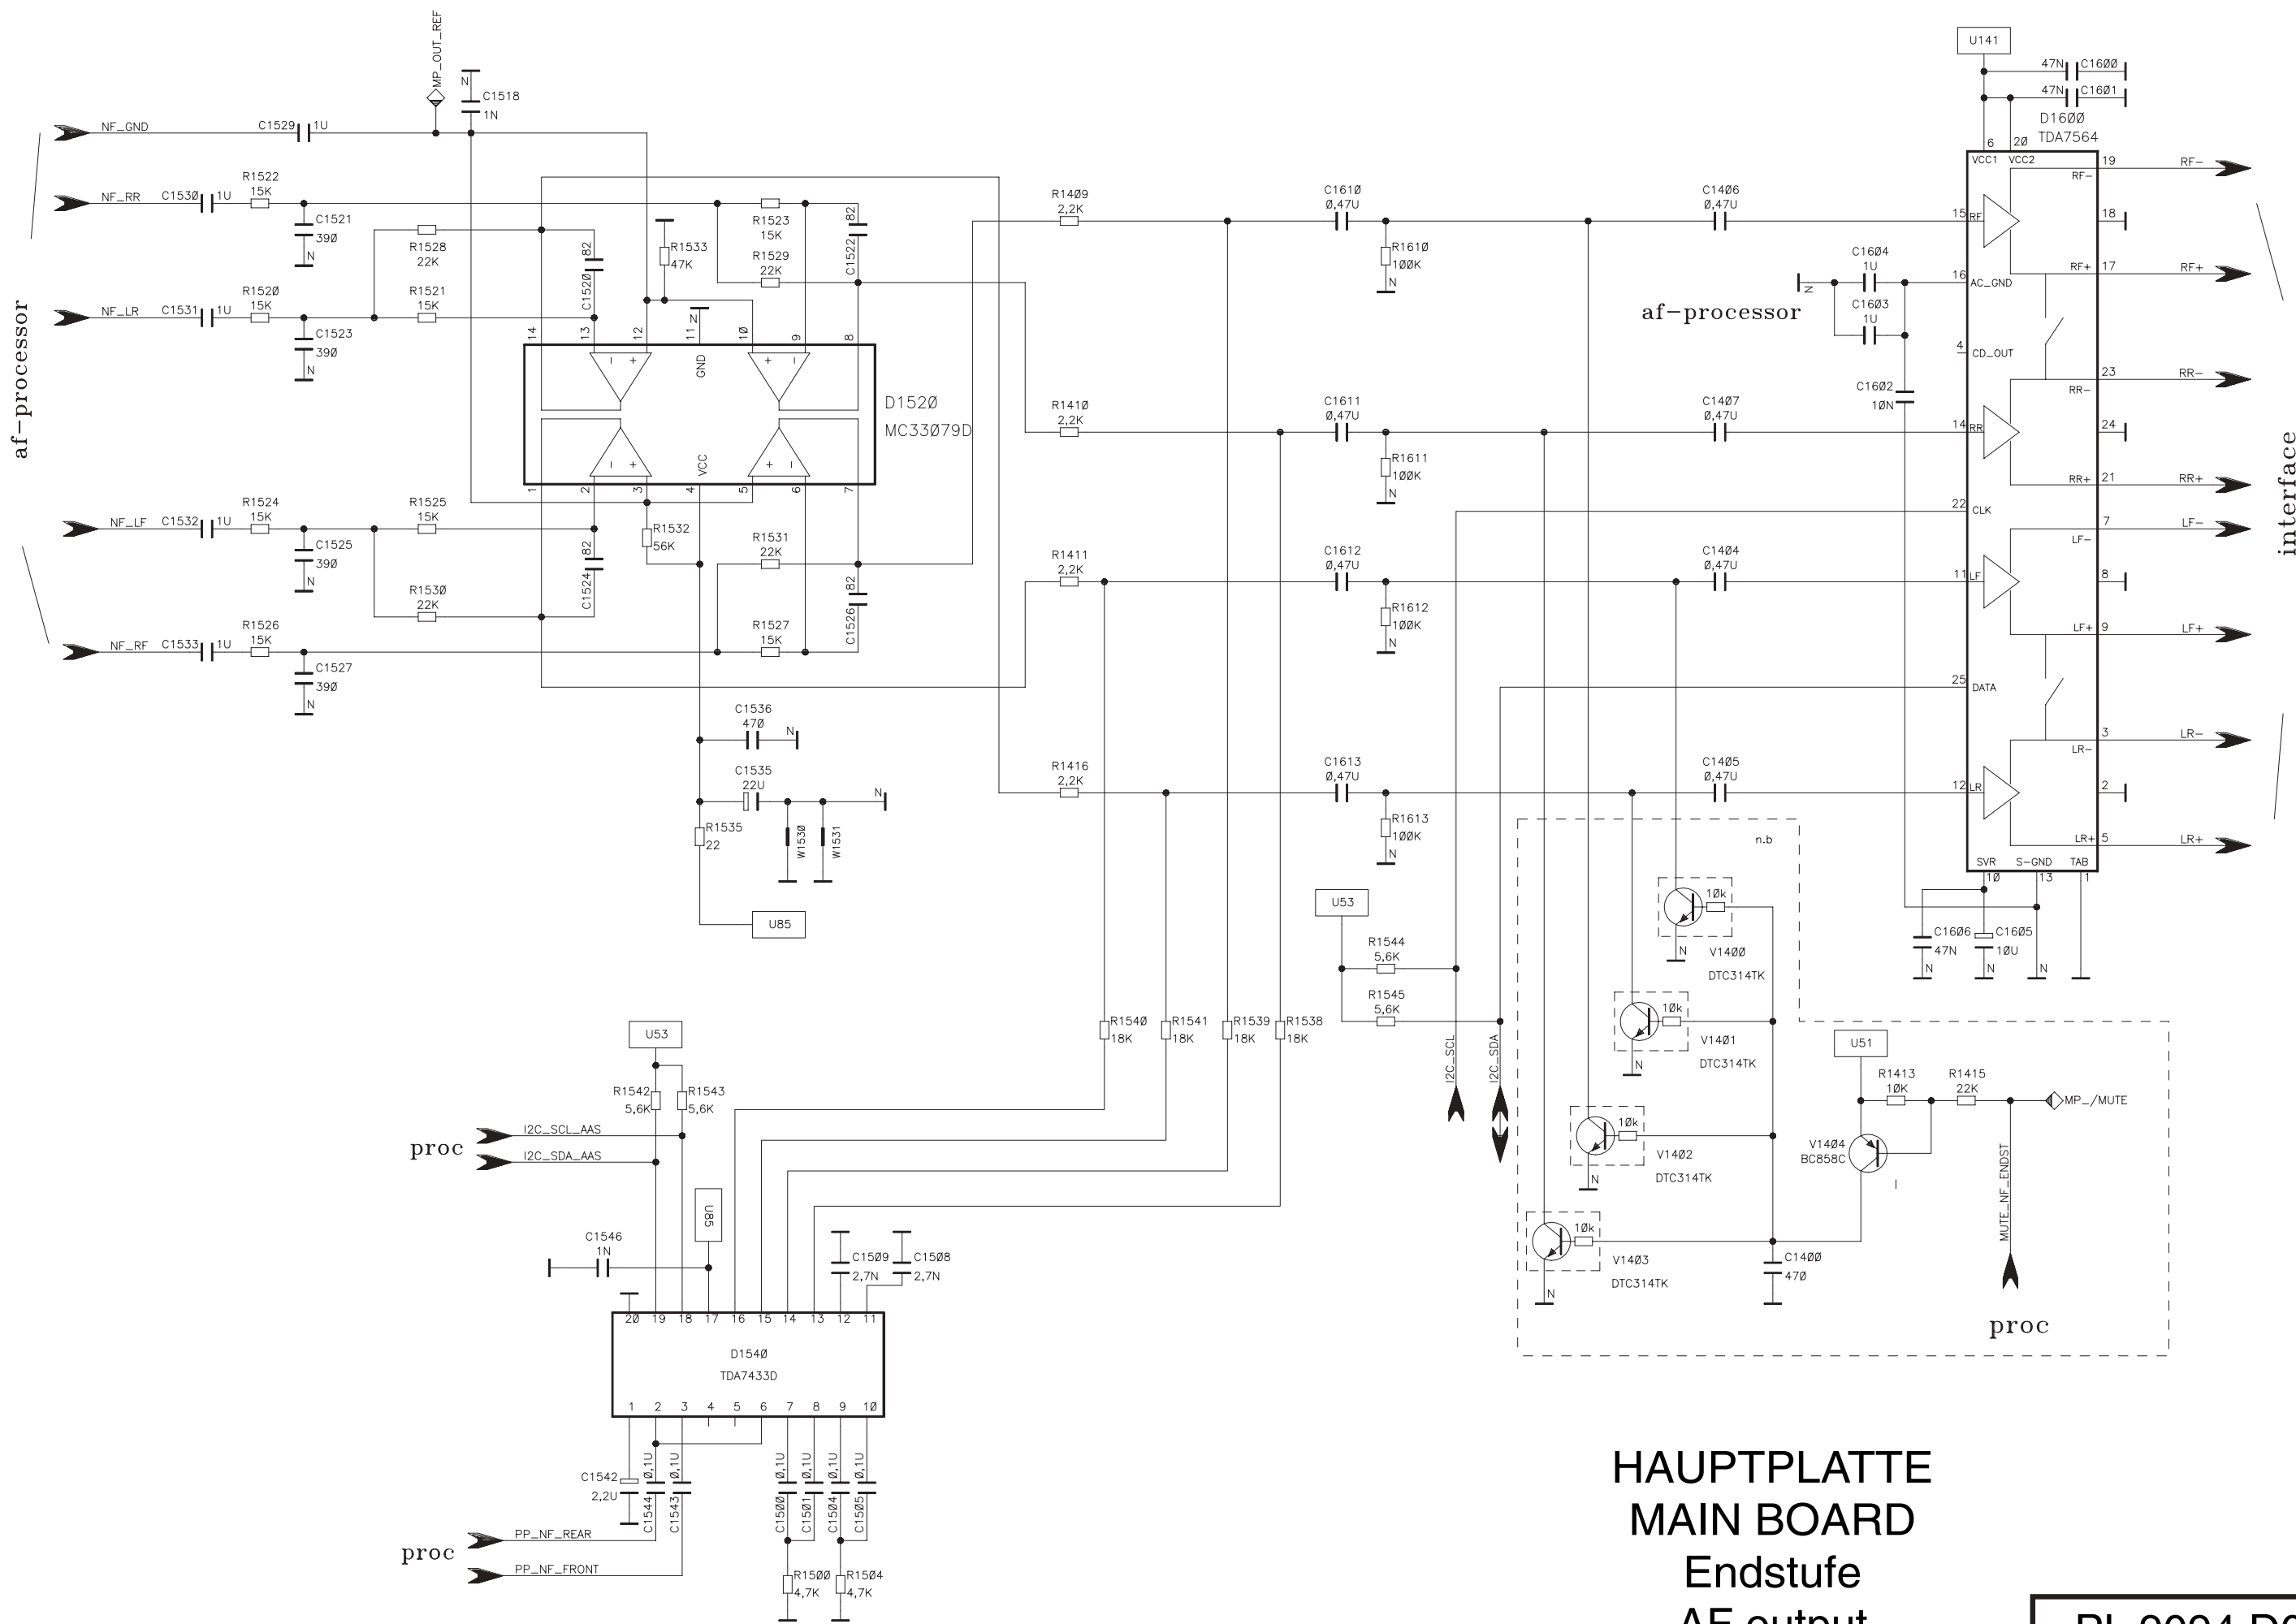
MP_OUT_REF
N
C1518
1N
NF_GND
C1529
1U
NF_RR
C1530
1U
R1522
15K
C1521
390
N
R1528
22K
C1520
82
R1533
47K
R1523
15K
R1529
22K
C1522
82
R1409
2,2K
C1610
0,47U
R1610
100K
N
C1406
0,47U
U141
47N
C1600
47N
C1601
D1600
TDA7564
6
20
VCC1
VCC2
19
RF-
RF-
18
15
RF
RF+
17
RF+
C1604
1U
N
16
AC_GND
af-processor
C1603
1U
4
CD_OUT
C1602
10N
23
RR-
RR-
24
14
RR
RR+
21
RR+
22
CLK
7
LF-
LF-
8
11
LF
LF+
9
LF+
25
DATA
3
LR-
LR-
2
12
LR
LR+
5
LR+
SVR
S-GND
TAB
10
13
1
C1606
47N
N
C1605
10U
N
N
interface
af-processor
NF_LR
C1531
1U
R1520
15K
C1523
390
N
R1521
15K
14
13
12
11
N
10
9
8
GND
D1520
MC33079D
VCC
1
2
3
4
5
6
7
R1410
2,2K
C1611
0,47U
R1611
100K
N
C1407
0,47U
NF_LF
C1532
1U
R1524
15K
C1525
390
N
R1525
15K
R1532
56K
R1531
22K
C1524
82
R1530
22K
C1526
82
R1527
15K
R1411
2,2K
C1612
0,47U
R1612
100K
N
C1404
0,47U
NF_RF
C1533
1U
R1526
15K
C1527
390
N
C1536
470
N
C1535
22U
N
R1535
22
W1530
W1531
U85
R1416
2,2K
C1613
0,47U
R1613
100K
N
C1405
0,47U
n.b
10k
V1400
DTC314TK
N
U53
R1544
5,6K
R1545
5,6K
10k
V1401
DTC314TK
N
I2C_SCL
I2C_SDA
U51
R1413
10K
R1415
22K
MP_/MUTE
10k
V1402
DTC314TK
N
V1404
BC858C
MUTE_NF_ENDST
10k
V1403
DTC314TK
N
C1400
470
proc
U53
R1542
5,6K
R1543
5,6K
proc
I2C_SCL_AAS
I2C_SDA_AAS
R1540
18K
R1541
18K
R1539
18K
R1538
18K
U85
C1546
1N
C1509
2,7N
C1508
2,7N
20 19 18 17 16 15 14 13 12 11
D1540
TDA7433D
1 2 3 4 5 6 7 8 9 10
C1542
2,2U
0,1U
C1544
0,1U
C1543
0,1U
C1500
0,1U
C1501
0,1U
C1504
0,1U
C1505
proc
PP_NF_REAR
PP_NF_FRONT
R1500
4,7K
R1504
4,7K
HAUPTPLATTE
MAIN BOARD
Endstufe
AF output
BL 2004 D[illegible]